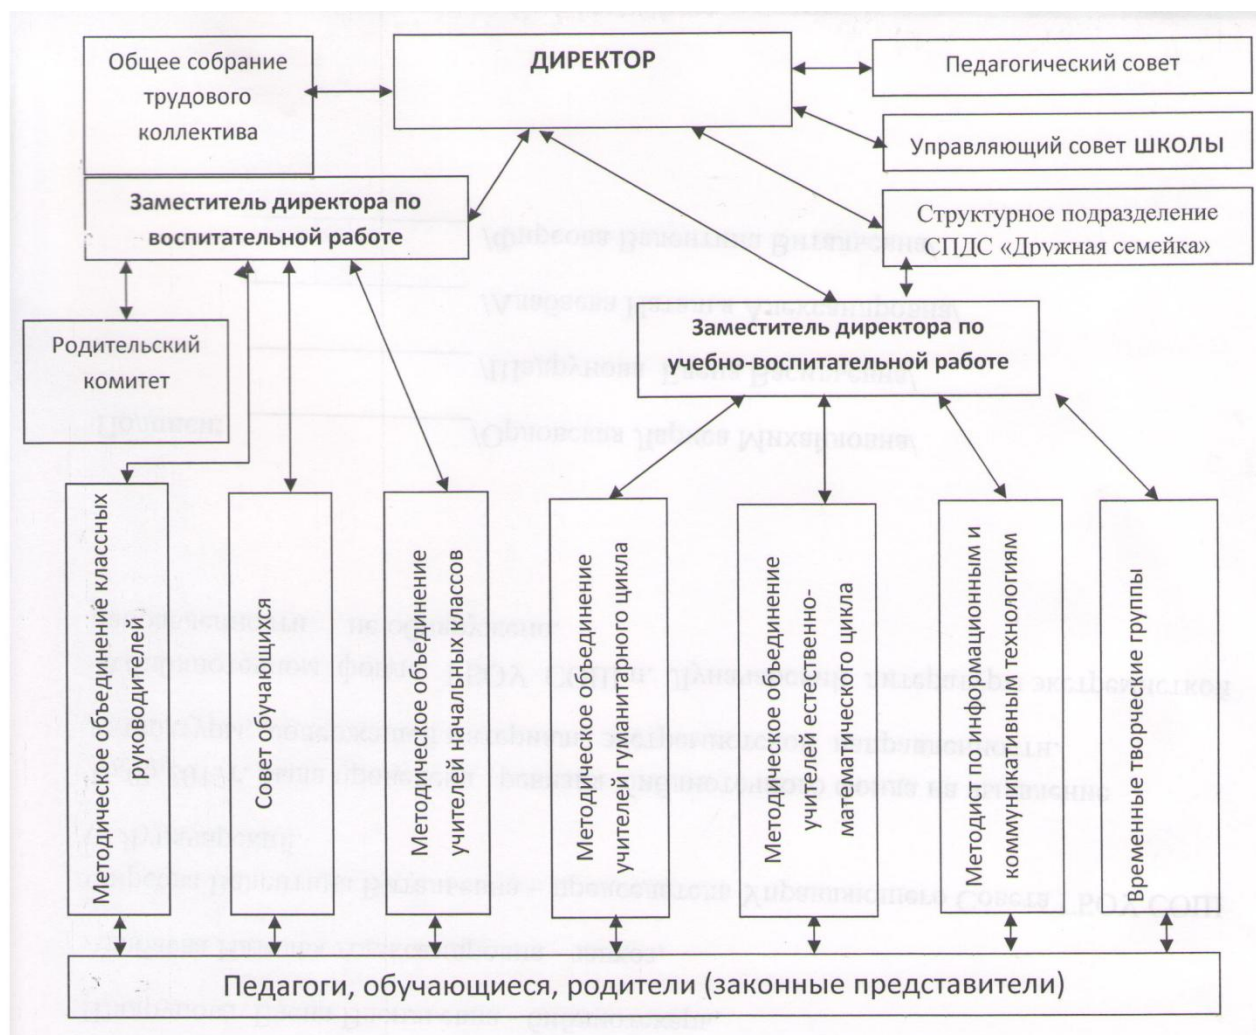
Общее собрание трудового коллектива

ДИРЕКТОР

Педагогический совет

Управляющий совет ШКОЛЫ

Заместитель директора по воспитательной работе

Структурное подразделение СПДС «Дружная семейка»

Родительский комитет

Заместитель директора по учебно-воспитательной работе

Методическое обьединение классных руководителей

Совет обучающихся

Методическое обьединение учителей начальных классов

Методическое обьединение учителей гуманитарного цикла

Методическое обьединение учителей естественно-математического цикла

Методист по информационным и коммуникативным технологиям

Временные творческие группы

Педагоги, обучающиеся, родители (законные представители)